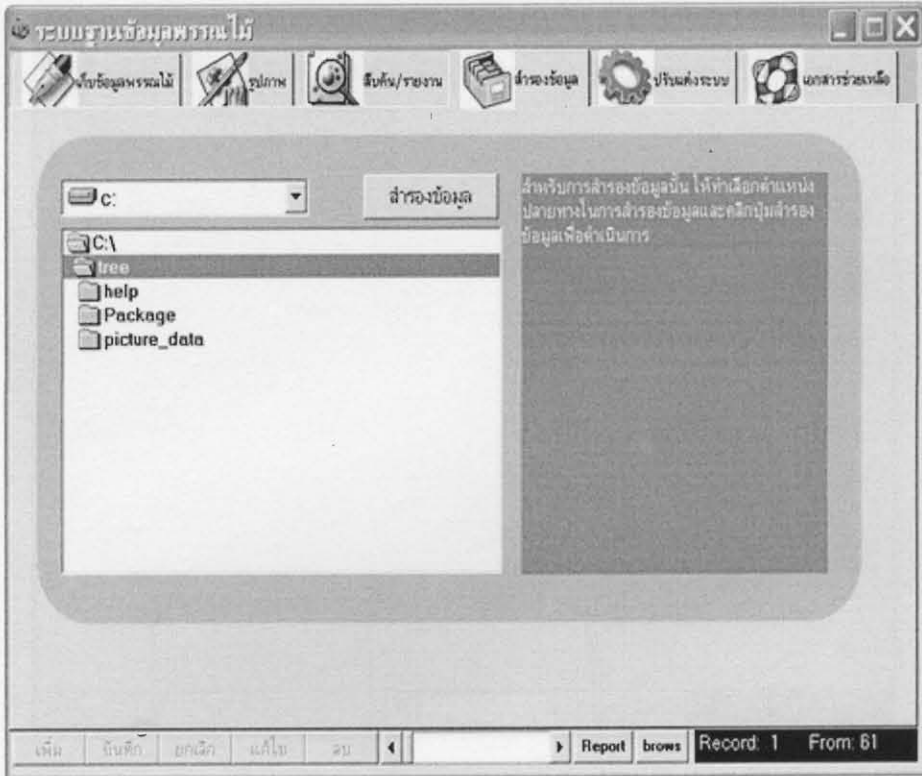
ระบบฐานข้อมูลพรรณไม้

เก็บข้อมูลพรรณไม้ | รูปภาพ | สืบค้น/รายงาน | สำรองข้อมูล | ปรับแต่งระบบ | เอกสารช่วยเหลือ

c:

สำรองข้อมูล

C:\
tree
help
Package
picture_data

สำหรับการสำรองข้อมูลนั้น ให้ทำเลือกตำแหน่งปลายทางในการสำรองข้อมูลและคลิกปุ่มสำรองข้อมูลเพื่อดำเนินการ

เพิ่ม | บันทึก | ยกเลิก | แก้ไข | ลบ | Report | brows | Record: 1 | From: 61